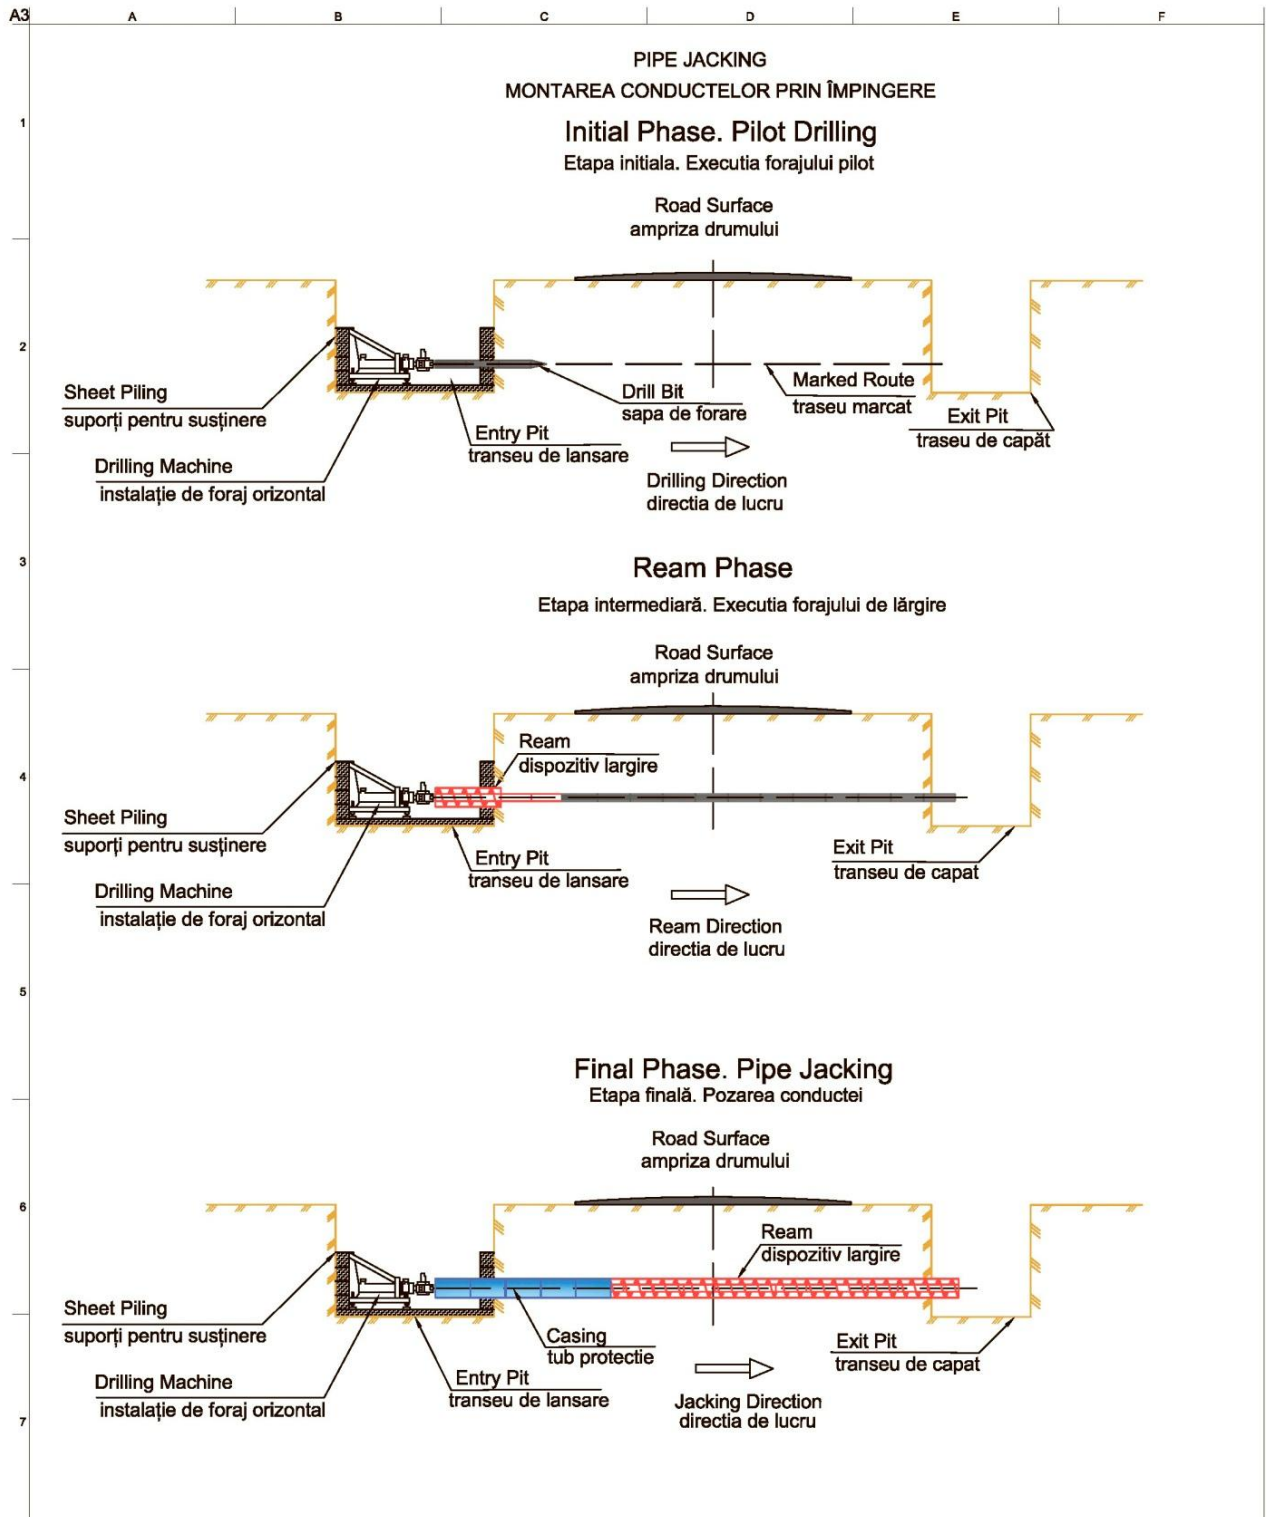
A3 A B C D E F

1 2 3 4 5 6 7

PIPE JACKING
MONTAREA CONDUCTELOR PRIN ÎMPINGERE

Initial Phase. Pilot Drilling
Etapa initiala. Executia forajului pilot

Road Surface
ampriza drumului

Sheet Piling
suporți pentru susținere

Drilling Machine
instalație de foraj orizontal

Entry Pit
transeu de lansare

Drill Bit
sapa de forare

Marked Route
traseu marcat

Exit Pit
traseu de capăt

Drilling Direction
directia de lucru

Ream Phase
Etapa intermediară. Executia forajului de lărgire

Road Surface
ampriza drumului

Ream
dispozitiv largire

Sheet Piling
suporți pentru susținere

Drilling Machine
instalație de foraj orizontal

Entry Pit
transeu de lansare

Exit Pit
transeu de capat

Ream Direction
directia de lucru

Final Phase. Pipe Jacking
Etapa finală. Pozarea conductei

Road Surface
ampriza drumului

Ream
dispozitiv largire

Sheet Piling
suporți pentru susținere

Casing
tub protectie

Exit Pit
transeu de capat

Drilling Machine
instalație de foraj orizontal

Entry Pit
transeu de lansare

Jacking Direction
directia de lucru